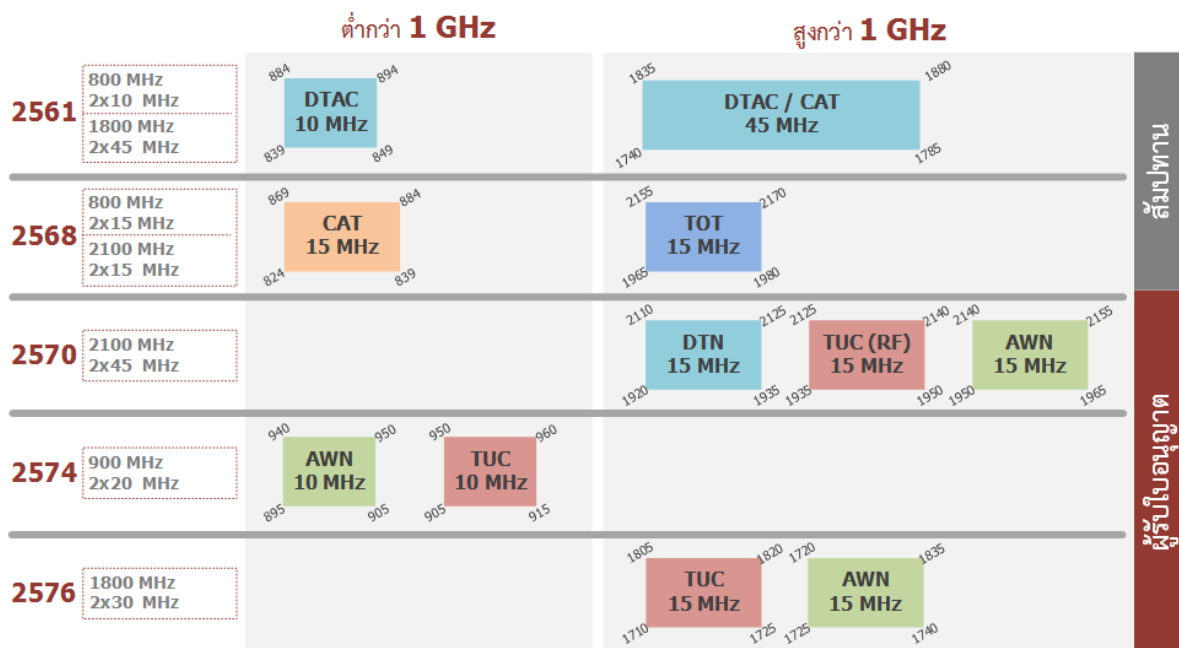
ต่ำกว่า 1 GHz

สูงกว่า 1 GHz

สัมปทาน

ผู้รับใบอนุญาต

2561
800 MHz 2x10 MHz
1800 MHz 2x45 MHz

884 894
DTAC 10 MHz
839 849

1835 1880
DTAC / CAT 45 MHz
1740 1785

2568
800 MHz 2x15 MHz
2100 MHz 2x15 MHz

869 884
CAT 15 MHz
824 839

2155 2170
TOT 15 MHz
1965 1980

2570
2100 MHz 2x45 MHz

2110 2125
DTN 15 MHz
1920 1935

2125 2140
TUC (RF) 15 MHz
1935 1950

2140 2155
AWN 15 MHz
1950 1965

2574
900 MHz 2x20 MHz

940 950
AWN 10 MHz
895 905

950 960
TUC 10 MHz
905 915

2576
1800 MHz 2x30 MHz

1805 1820
TUC 15 MHz
1710 1725

1720 1835
AWN 15 MHz
1725 1740